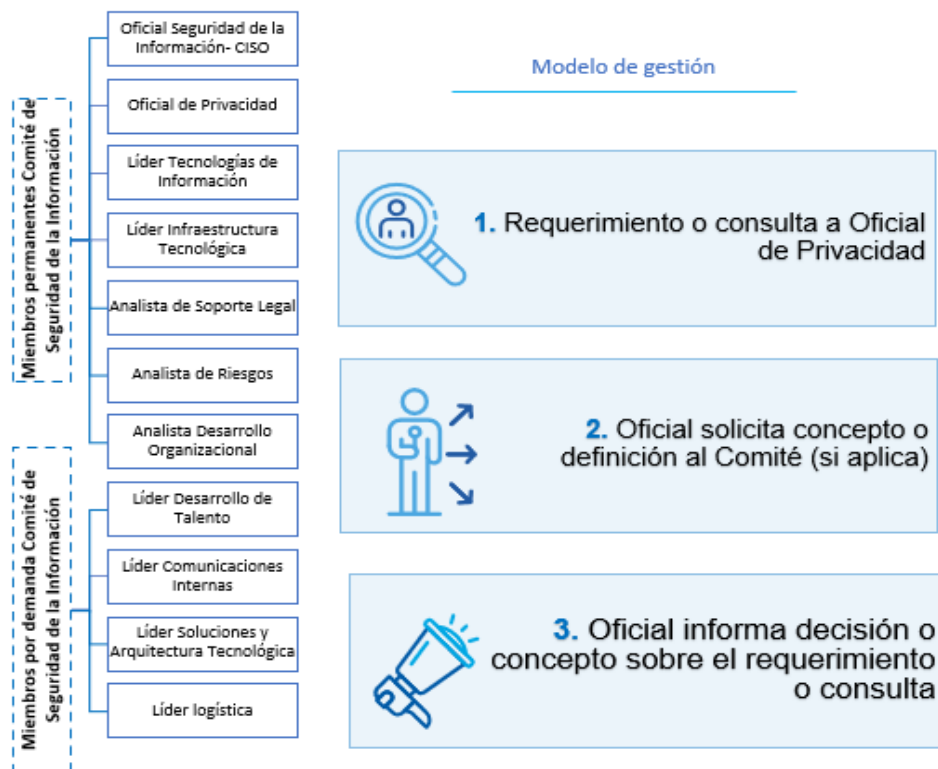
Miembros permanentes Comité de Seguridad de la Información

Oficial Seguridad de la Información- CISO

Oficial de Privacidad

Líder Tecnologías de Información

Líder Infraestructura Tecnológica

Analista de Soporte Legal

Analista de Riesgos

Analista Desarrollo Organizacional

Miembros por demanda Comité de Seguridad de la Información

Líder Desarrollo de Talento

Líder Comunicaciones Internas

Líder Soluciones y Arquitectura Tecnológica

Líder logística

Modelo de gestión

1. Requerimiento o consulta a Oficial de Privacidad

2. Oficial solicita concepto o definición al Comité (si aplica)

3. Oficial informa decisión o concepto sobre el requerimiento o consulta